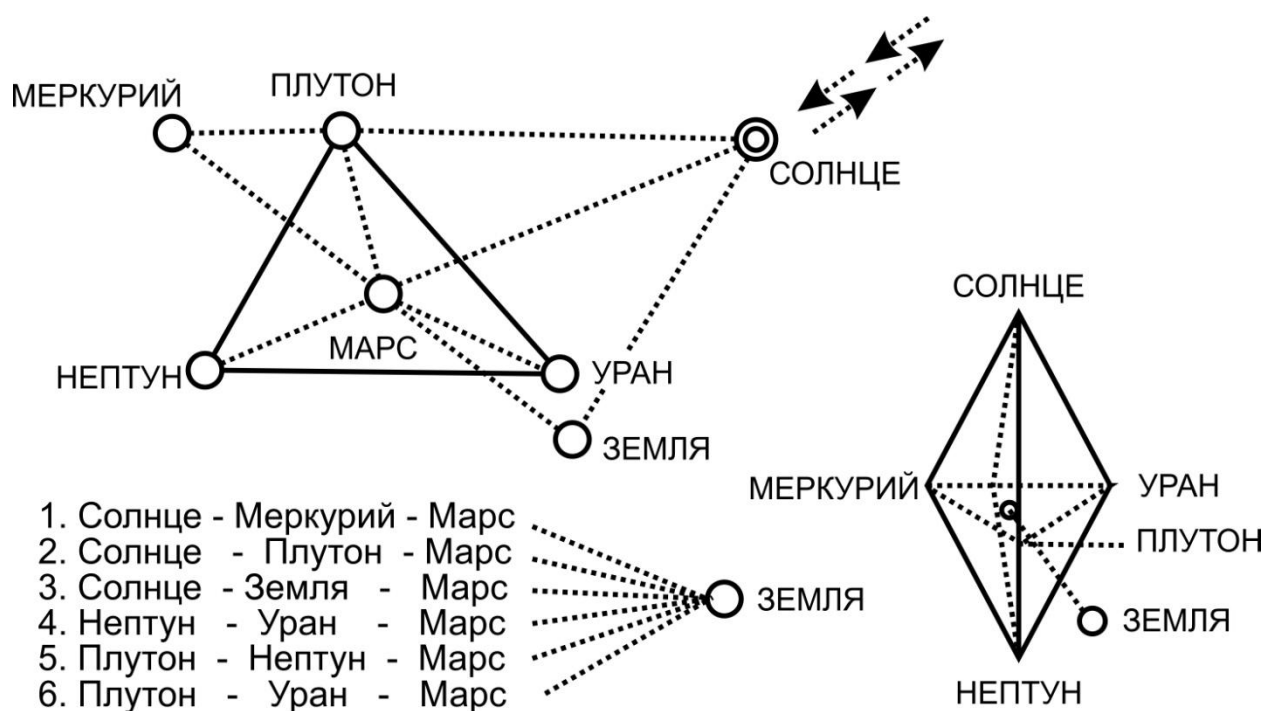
МЕРКУРИЙ
ПЛУТОН
СОЛНЦЕ
МАРС
НЕПТУН
УРАН
ЗЕМЛЯ

СОЛНЦЕ
МЕРКУРИЙ
УРАН
ПЛУТОН
ЗЕМЛЯ
НЕПТУН

1. Солнце - Меркурий - Марс
2. Солнце - Плутон - Марс
3. Солнце - Земля - Марс
4. Нептун - Уран - Марс
5. Плутон - Нептун - Марс
6. Плутон - Уран - Марс
ЗЕМЛЯ